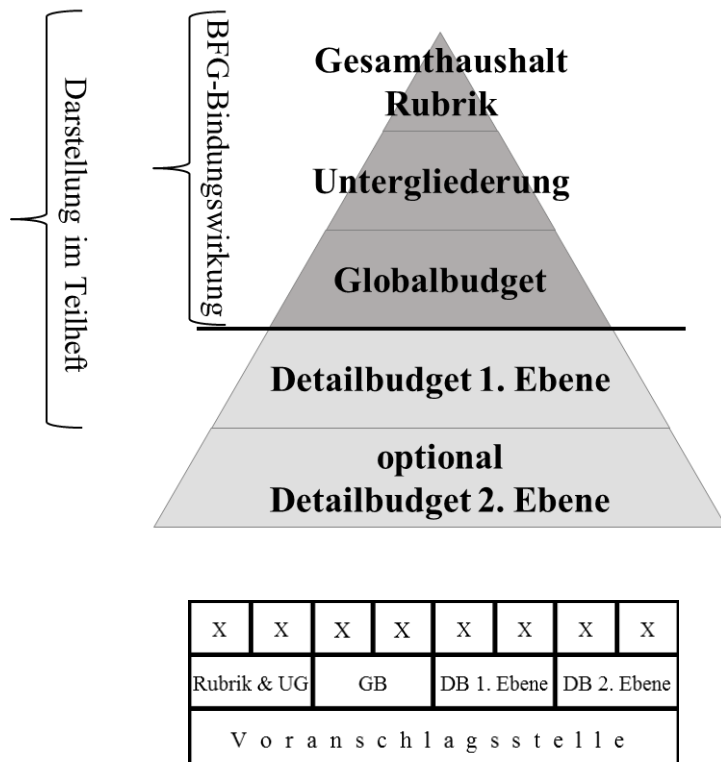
Darstellung im Teilheft

BFG-Bindungswirkung

Gesamthaushalt
Rubrik

Untergliederung

Globalbudget

Detailbudget 1. Ebene

optional
Detailbudget 2. Ebene

| X | X | X | X | X | X | X | X |
|---|---|---|---|---|---|---|---|
| Rubrik & UG | | GB | | DB 1. Ebene | | DB 2. Ebene | |
| Voranschlagsstelle | | | | | | | |